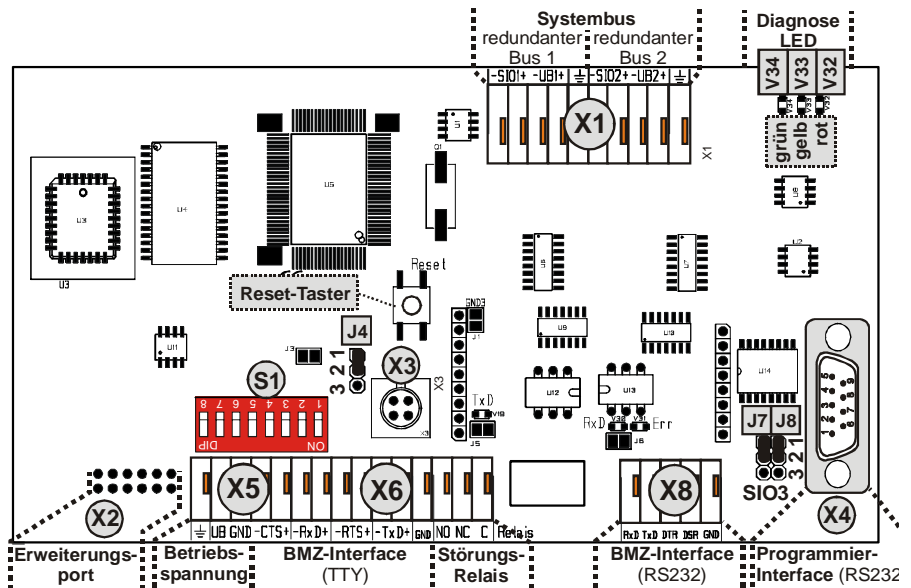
Systembus
redundanter Bus 1
redundanter Bus 2
-SIO1+ -UB1+ ⏚ -SIO2+ -UB2+ ⏚
X1
X1
Diagnose LED
V34 V33 V32
grün gelb rot
U1
U5
U3
U4
Q1
U6
U7
U8
U2
Reset
Reset-Taster
GND3
J1
J4
1 2 3
J3
X3
X3
U11
S1
8 7 6 5 4 3 2 1
DIP ON
TxD
V19
J5
U9
U10
U12
U13
RxD V30 V31 Err
J6
U14
J7 J8
1 2 3
SIO3
X2
X5
X6
X8
X4
⏚ UB GND -CTS+ -RxD+ -RTS+ -TxD+ GND NO NC C Relais
RxD TxD DTR DSR GND
Erweiterungsport
Betriebsspannung
BMZ-Interface (TTY)
Störungs-Relais
BMZ-Interface (RS232)
Programmier-Interface (RS232